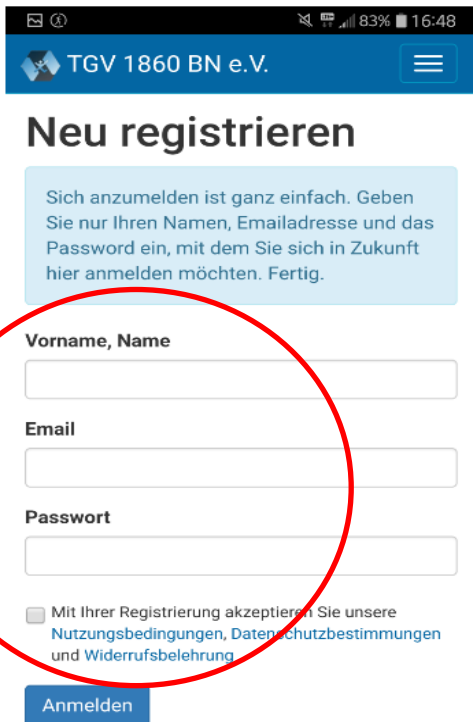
83% 16:48

TGV 1860 BN e.V.

Neu registrieren

Sich anzumelden ist ganz einfach. Geben Sie nur Ihren Namen, Emailadresse und das Password ein, mit dem Sie sich in Zukunft hier anmelden möchten. Fertig.

Vorname, Name

Email

Passwort

Mit Ihrer Registrierung akzeptieren Sie unsere Nutzungsbedingungen, Datenschutzbestimmungen und Widerrufsbelehrung

Anmelden